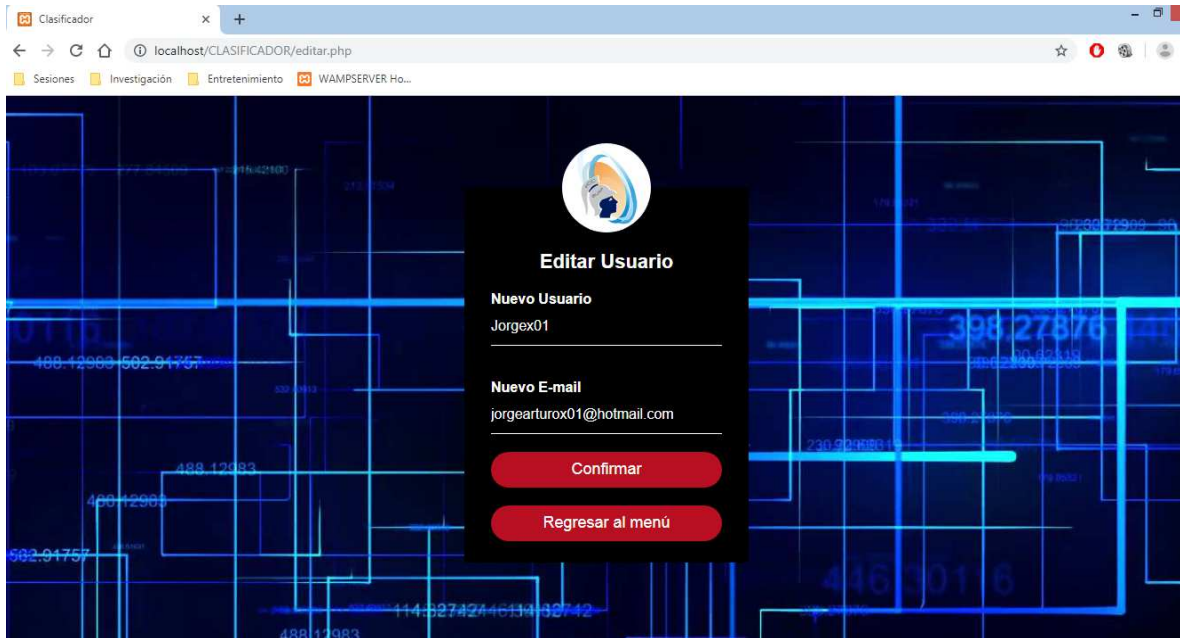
Clasificador

localhost/CLASIFICADOR/editar.php

Sesiones Investigación Entretenimiento WAMPSERVER Ho...

Editar Usuario

Nuevo Usuario

Jorgex01

Nuevo E-mail

jorgearturox01@hotmail.com

Confirmar

Regresar al menú